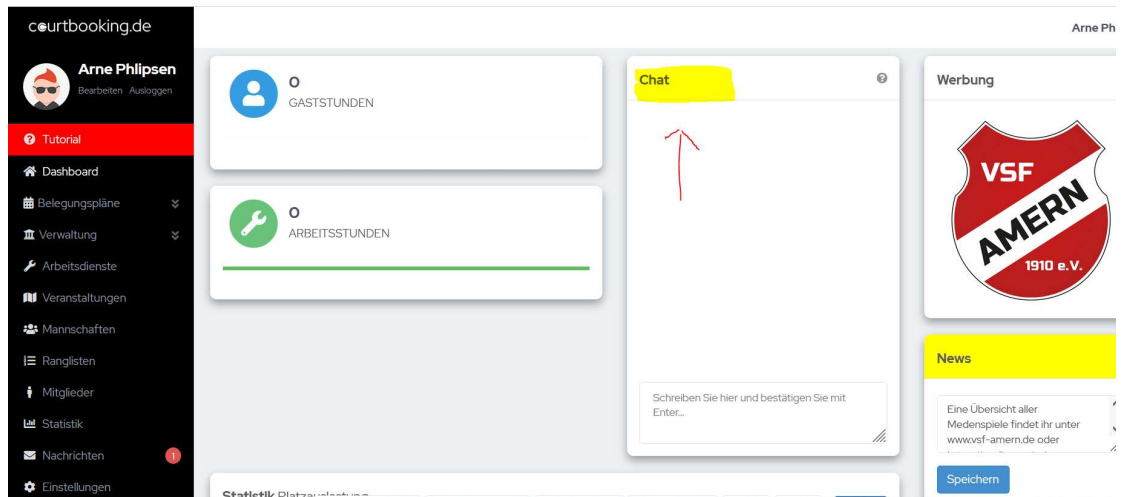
courtbooking.de

Arne Phlipsen
Bearbeiten Ausloggen

Tutorial
Dashboard
Belegungspläne
Verwaltung
Arbeitsdienste
Veranstaltungen
Mannschaften
Ranglisten
Mitglieder
Statistik
Nachrichten 1
Einstellungen

Arne Ph

0
GASTSTUNDEN

0
ARBEITSSTUNDEN

Chat

Schreiben Sie hier und bestätigen Sie mit Enter...

Werbung

VSF
AMERN
1910 e.V.

News

Eine Übersicht aller Medenspiele findet ihr unter www.vsf-amern.de oder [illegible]

Speichern

Statistik Platzauslastung